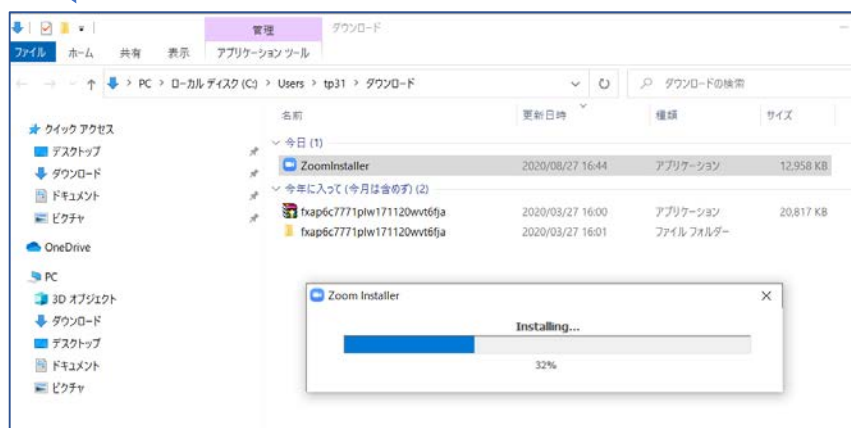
管理　ダウンロード
ファイル　ホーム　共有　表示　アプリケーション ツール
PC > ローカル ディスク (C:) > Users > tp31 > ダウンロード
ダウンロードの検索
名前　更新日時　種類　サイズ
クイック アクセス
デスクトップ
ダウンロード
ドキュメント
ピクチャ
OneDrive
PC
3D オブジェクト
ダウンロード
デスクトップ
ドキュメント
ピクチャ
今日 (1)
ZoomInstaller　2020/08/27 16:44　アプリケーション　12,958 KB
今年に入って (今月は含めず) (2)
fxap6c7771plw171120wvt6fja　2020/03/27 16:00　アプリケーション　20,817 KB
fxap6c7771plw171120wvt6fja　2020/03/27 16:01　ファイル フォルダー
Zoom Installer
Installing...
32%